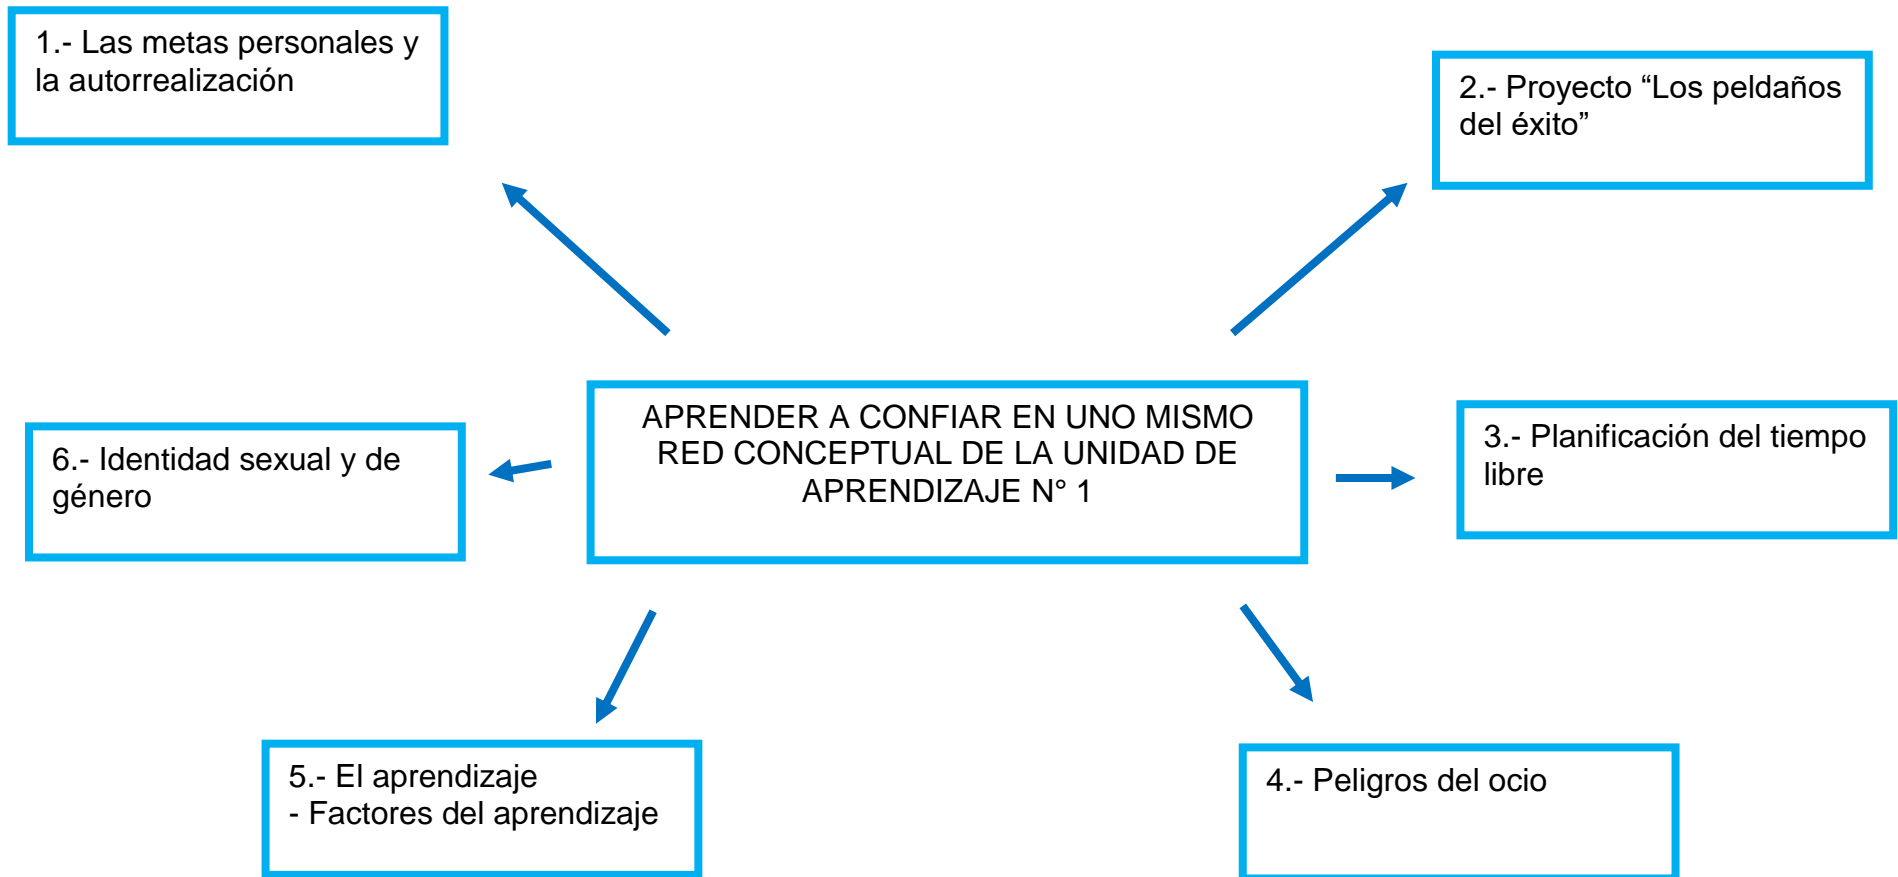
1.- Las metas personales y la autorrealización

2.- Proyecto “Los peldaños del éxito”

6.- Identidad sexual y de género

APRENDER A CONFIAR EN UNO MISMO
RED CONCEPTUAL DE LA UNIDAD DE APRENDIZAJE N° 1

3.- Planificación del tiempo libre

5.- El aprendizaje
- Factores del aprendizaje

4.- Peligros del ocio